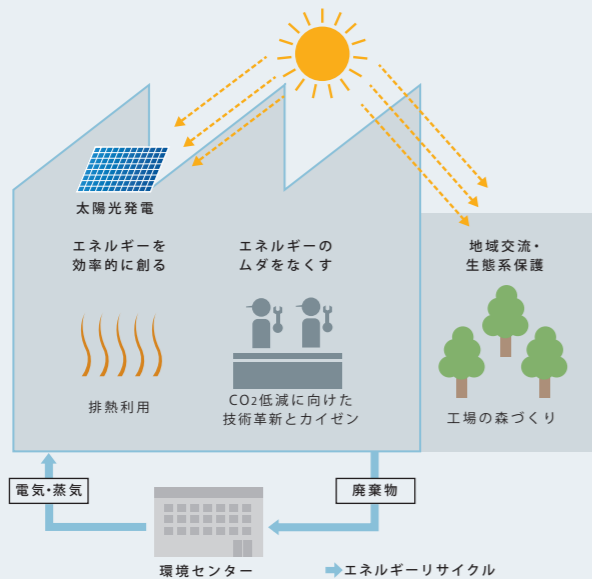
太陽光発電

エネルギーを
効率的に創る

エネルギーの
ムダをなくす

地域交流・
生態系保護

排熱利用

$CO_2$低減に向けた
技術革新とカイゼン

工場の森づくり

電気・蒸気

廃棄物

環境センター

エネルギーリサイクル